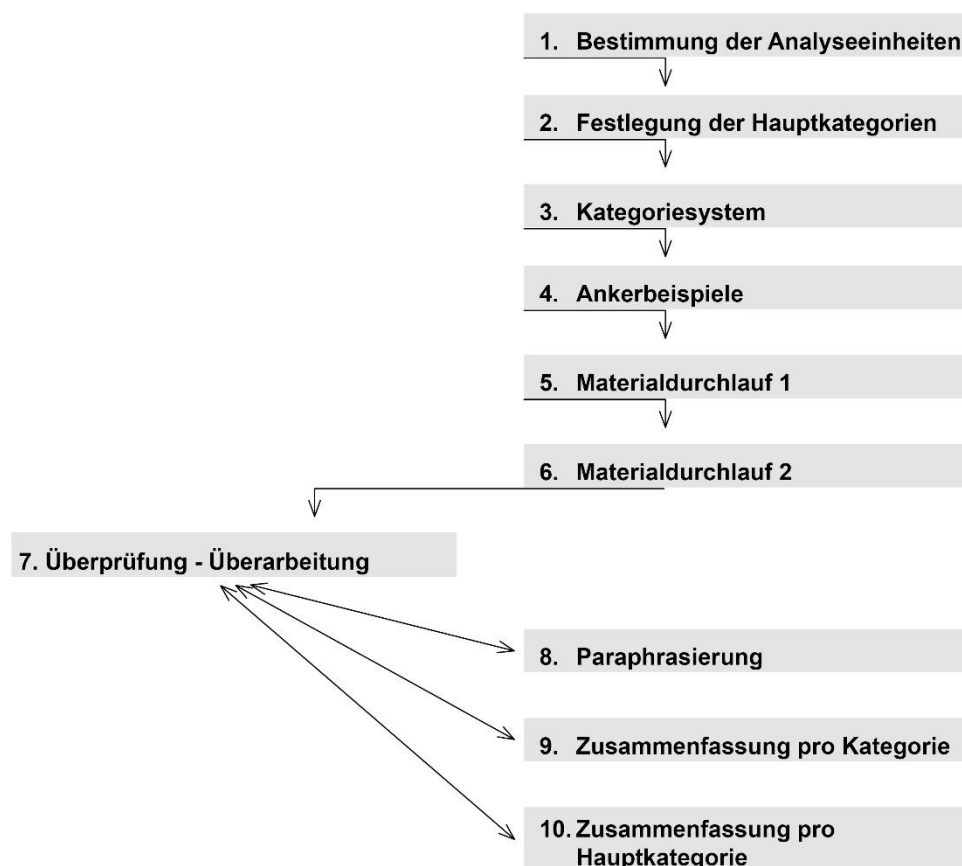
1. Bestimmung der Analyseeinheiten

2. Festlegung der Hauptkategorien

3. Kategoriesystem

4. Ankerbeispiele

5. Materialdurchlauf 1

6. Materialdurchlauf 2

7. Überprüfung - Überarbeitung

8. Paraphrasierung

9. Zusammenfassung pro Kategorie

10. Zusammenfassung pro Hauptkategorie